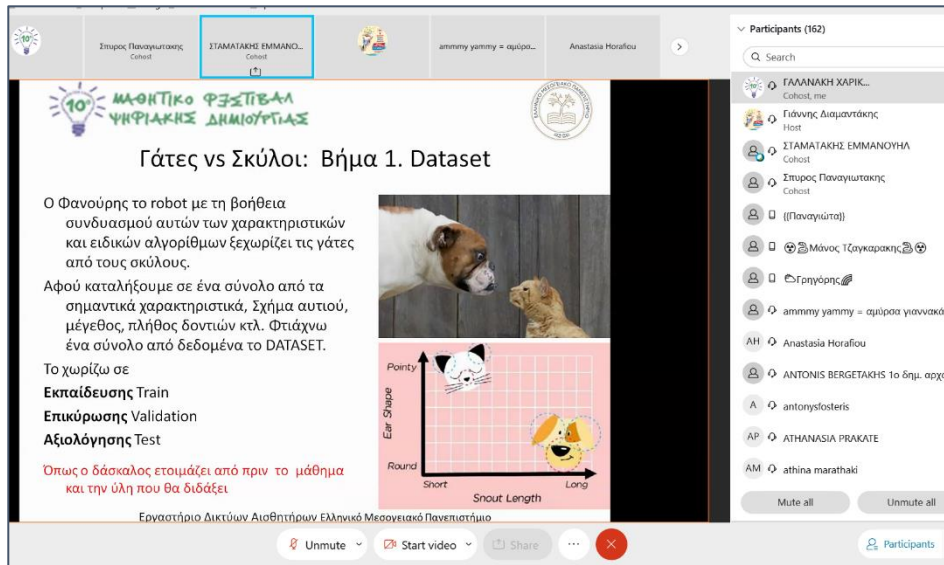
Σπυρος Παναγιωτακης
Cohost

ΣΤΑΜΑΤΑΚΗΣ ΕΜΜΑΝΟ...
Cohost

ammmy yammy = αμύρσ...

Anastasia Horafiou

10ο ΜΑΘΗΤΙΚΟ ΦΕΣΤΙΒΑΛ ΨΗΦΙΑΚΗΣ ΔΗΜΙΟΥΡΓΙΑΣ

Γάτες vs Σκύλοι: Βήμα 1. Dataset

Ο Φανούρης το robot με τη βοήθεια συνδυασμού αυτών των χαρακτηριστικών και ειδικών αλγορίθμων ξεχωρίζει τις γάτες από τους σκύλους.

Αφού καταλήξουμε σε ένα σύνολο από τα σημαντικά χαρακτηριστικά, Σχήμα αυτιού, μέγεθος, πλήθος δοντιών κτλ. Φτιάχνω ένα σύνολο από δεδομένα το DATASET.

Το χωρίζω σε
**Εκπαίδευσης** Train
**Επικύρωσης** Validation
**Αξιολόγησης** Test

Όπως ο δάσκαλος ετοιμάζει από πριν το μάθημα και την ύλη που θα διδάξει

Pointy
Ear Shape
Round
Short
Snout Length
Long

Εργαστήριο Δικτύων Αισθητήρων Ελληνικό Μεσογειακό Πανεπιστήμιο

Participants (162)
Search
ΓΑΛΑΝΑΚΗ ΧΑΡΙΚ...
Cohost, me
Γιάννης Διαμαντάκης
Host
ΣΤΑΜΑΤΑΚΗΣ ΕΜΜΑΝΟΥΗΛ
Cohost
Σπυρος Παναγιωτακης
Cohost
{(Παναγιώτα)}
Μάνος Τζαγκαρακης
Γρηγόρης
ammmy yammy = αμύρσα γιαννακά
AH Anastasia Horafiou
ANTONIS BERGETAKHS 1ο δημ. αρχ
A antonysfosteris
AP ATHANASIA PRAKATE
AM athina marathaki
Mute all
Unmute all

Unmute
Start video
Share
...
Participants